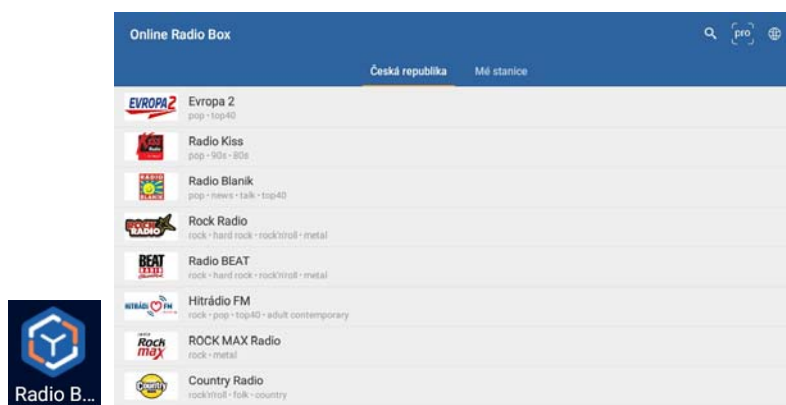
Online Radio Box

pro

Česká republika

Mé stanice

EVROPA2
Evropa 2
pop • top40

Kiss
Radio Kiss
pop • 90s • 80s

RADIO BLANÍK
Radio Blaník
pop • news • talk • top40

ROCK RADIO
Rock Radio
rock • hard rock • rock'n'roll • metal

BEAT
Radio BEAT
rock • hard rock • rock'n'roll • metal

HITRÁDIO FM
Hitrádio FM
rock • pop • top40 • adult contemporary

Rock max
ROCK MAX Radio
rock • metal

Country
Country Radio
rock'n'roll • folk • country

Radio B...